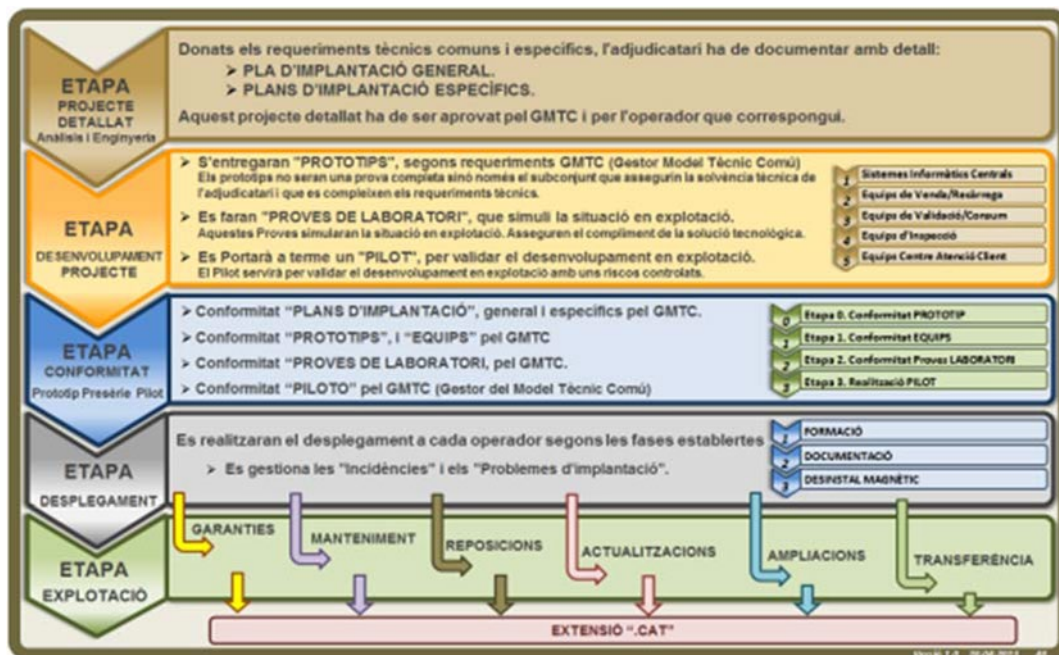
ETAPA
PROJECTE DETALLAT
Anàlisi i Enginyeria

Donats els requeriments tècnics comuns i específics, l'adjudicatari ha de documentar amb detall:
➢ PLA D'IMPLANTACIÓ GENERAL.
➢ PLANS D'IMPLANTACIÓ ESPECÍFICS.
Aquest projecte detallat ha de ser aprovat pel GMTC i per l'operador que correspongui.

ETAPA
DESENVOLUPAMENT PROJECTE

➢ S'entregaran "PROTOTIPS", segons requeriments GMTC (Gestor Model Tècnic Comú)
Els prototips no seran una prova completa sinó només el subconjunt que assegurin la solvència tècnica de l'adjudicatari i que es compleixen els requeriments tècnics.
➢ Es faran "PROVES DE LABORATORI", que simuli la situació en explotació.
Aquestes Proves simularan la situació en explotació. Asseguren el compliment de la solució tecnològica.
➢ Es Portarà a terme un "PILOT", per validar el desenvolupament en explotació.
El Pilot servirà per validar el desenvolupament en explotació amb uns riscos controlats.

1 Sistemes Informàtics Centrals
2 Equips de Venda/Recàrrega
3 Equips de Validació/Consum
4 Equips d'Inspecció
5 Equips Centre Atenció Client

ETAPA
CONFORMITAT
Prototip Presèrie Pilot

➢ Conformitat "PLANS D'IMPLANTACIÓ", general i específics pel GMTC.
➢ Conformitat "PROTOTIPS", i "EQUIPS" pel GMTC
➢ Conformitat "PROVES DE LABORATORI, pel GMTC.
➢ Conformitat "PILOTO" pel GMTC (Gestor del Model Tècnic Comú)

0 Etapa 0. Conformitat PROTOTIP
1 Etapa 1. Conformitat EQUIPS
2 Etapa 2. Conformitat Proves LABORATORI
3 Etapa 3. Realització PILOT

ETAPA
DESPLEGAMENT

Es realitzaran el desplegament a cada operador segons les fases establertes
➢ Es gestiona les "Incidències" i els "Problemes d'implantació".

1 FORMACIÓ
2 DOCUMENTACIÓ
3 DESINSTAL MAGNÈTIC

ETAPA
EXPLOTACIÓ

GARANTIES
MANTENIMENT
REPOSICIONS
ACTUALITZACIONS
AMPLIACIONS
TRANSFERÈNCIA

EXTENSIÓ ".CAT"

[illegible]